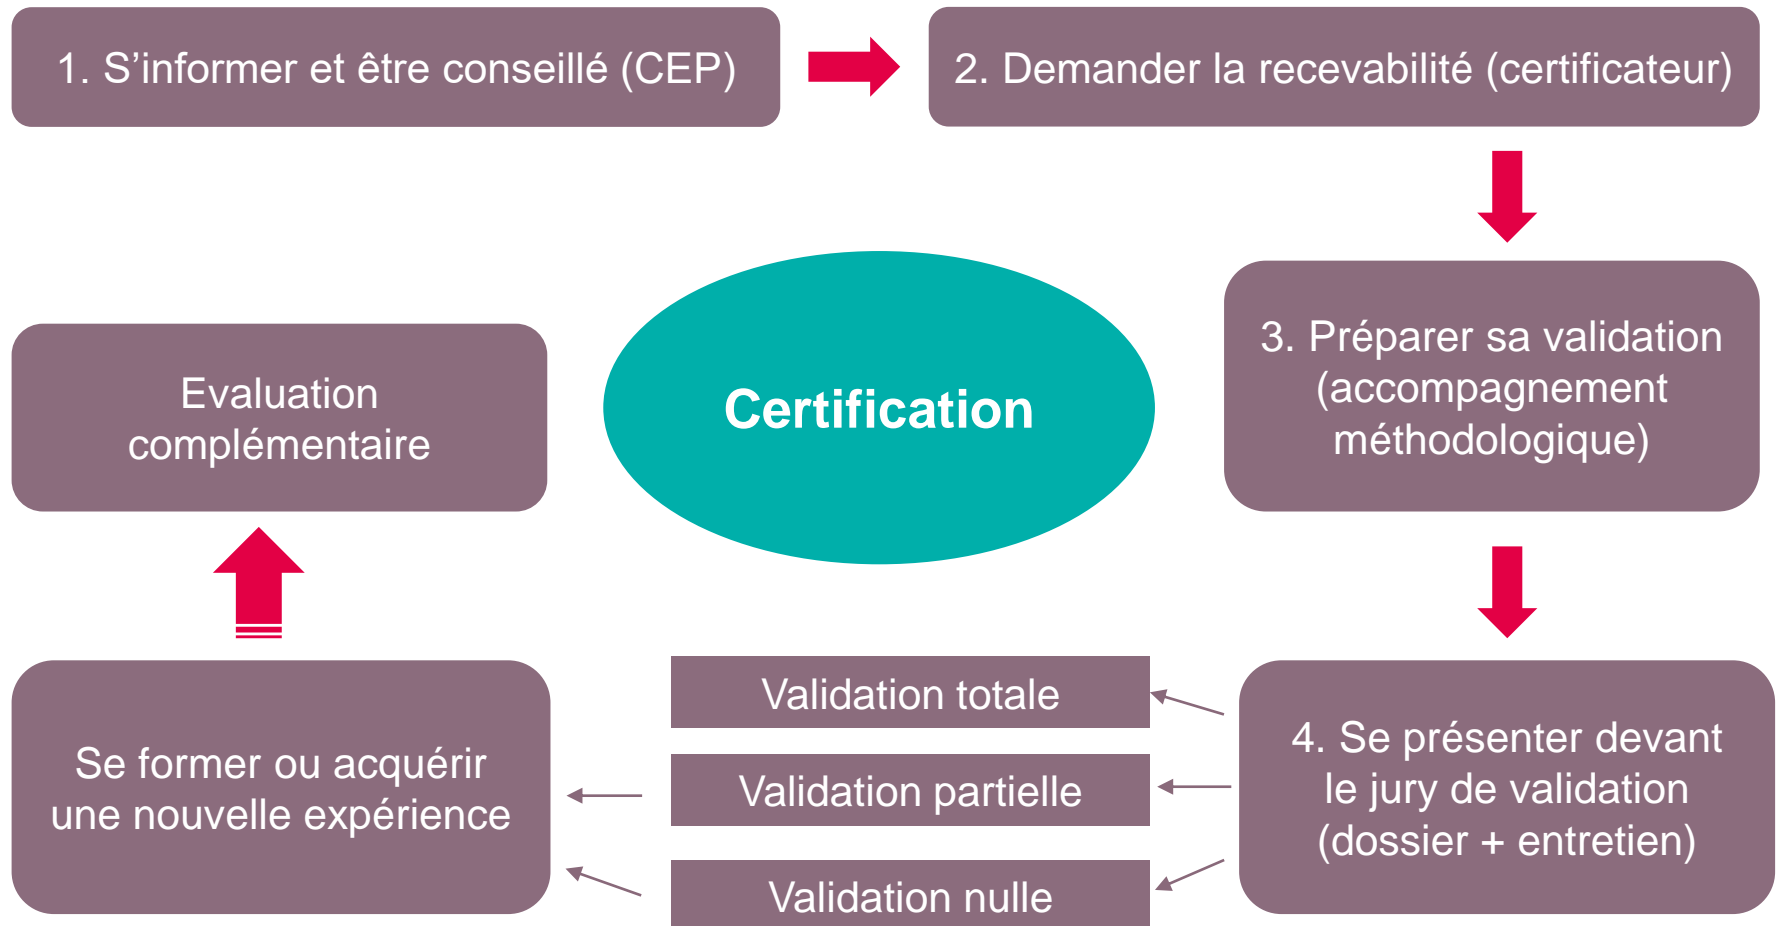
1. S’informer et être conseillé (CEP)

2. Demander la recevabilité (certificateur)

Evaluation complémentaire

Certification

3. Préparer sa validation (accompagnement méthodologique)

Validation totale

Validation partielle

Validation nulle

Se former ou acquérir une nouvelle expérience

4. Se présenter devant le jury de validation (dossier + entretien)